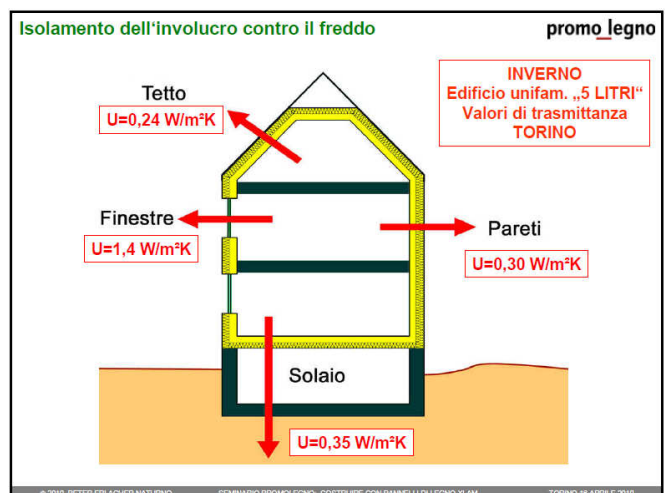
Isolamento dell‘involucro contro il freddo

promo_legno

INVERNO
Edificio unifam. „5 LITRI“
Valori di trasmittanza
TORINO

Tetto
U=0,24 W/m²K

Finestre
U=1,4 W/m²K

Pareti
U=0,30 W/m²K

Solaio
U=0,35 W/m²K

© 2010 PETER ERLACHER NATURHO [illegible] SEMINARIO PROMOLEGNO: COSTRUIRE CON PANNELLI DI LEGNO XLAM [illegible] TORINO 15 APRILE 2010